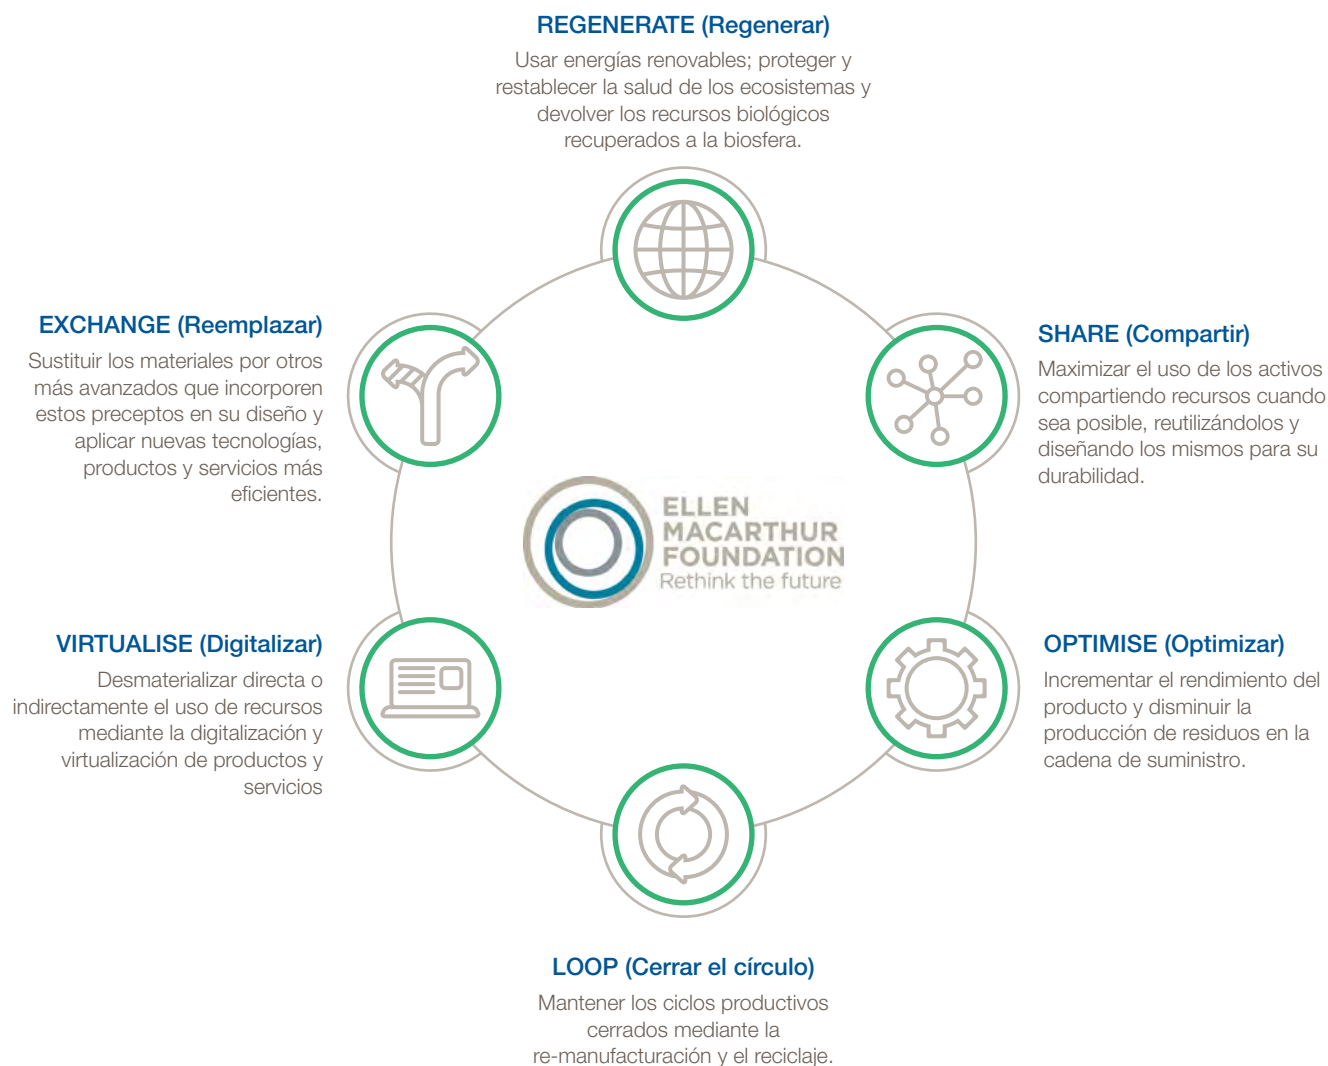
REGENERATE (Regenerar)
Usar energías renovables; proteger y restablecer la salud de los ecosistemas y devolver los recursos biológicos recuperados a la biosfera.

EXCHANGE (Reemplazar)
Sustituir los materiales por otros más avanzados que incorporen estos preceptos en su diseño y aplicar nuevas tecnologías, productos y servicios más eficientes.

SHARE (Compartir)
Maximizar el uso de los activos compartiendo recursos cuando sea posible, reutilizándolos y diseñando los mismos para su durabilidad.

ELLEN MACARTHUR FOUNDATION
Rethink the future

VIRTUALISE (Digitalizar)
Desmaterializar directa o indirectamente el uso de recursos mediante la digitalización y virtualización de productos y servicios

OPTIMISE (Optimizar)
Incrementar el rendimiento del producto y disminuir la producción de residuos en la cadena de suministro.

LOOP (Cerrar el círculo)
Mantener los ciclos productivos cerrados mediante la re-manufacturación y el reciclaje.